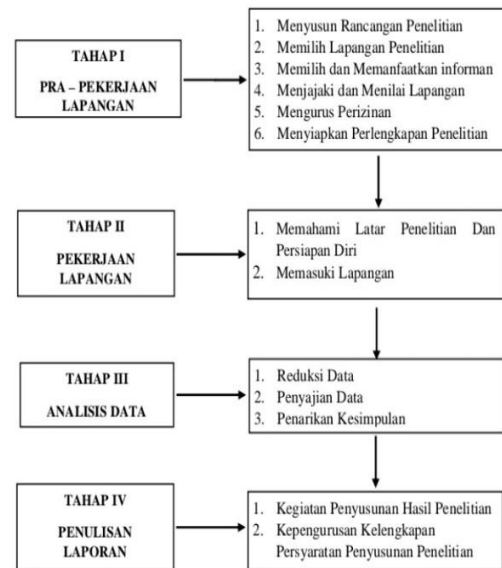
TAHAP I

PRA – PEKERJAAN LAPANGAN

1. Menyusun Rancangan Penelitian
2. Memilih Lapangan Penelitian
3. Memilih dan Memanfaatkan informan
4. Menjajaki dan Menilai Lapangan
5. Mengurus Perizinan
6. Menyiapkan Perlengkapan Penelitian

TAHAP II

PEKERJAAN LAPANGAN

1. Memahami Latar Penelitian Dan Persiapan Diri
2. Memasuki Lapangan

TAHAP III

ANALISIS DATA

1. Reduksi Data
2. Penyajian Data
3. Penarikan Kesimpulan

TAHAP IV

PENULISAN LAPORAN

1. Kegiatan Penyusunan Hasil Penelitian
2. Kepengurusan Kelengkapan Persyaratan Penyusunan Penelitian